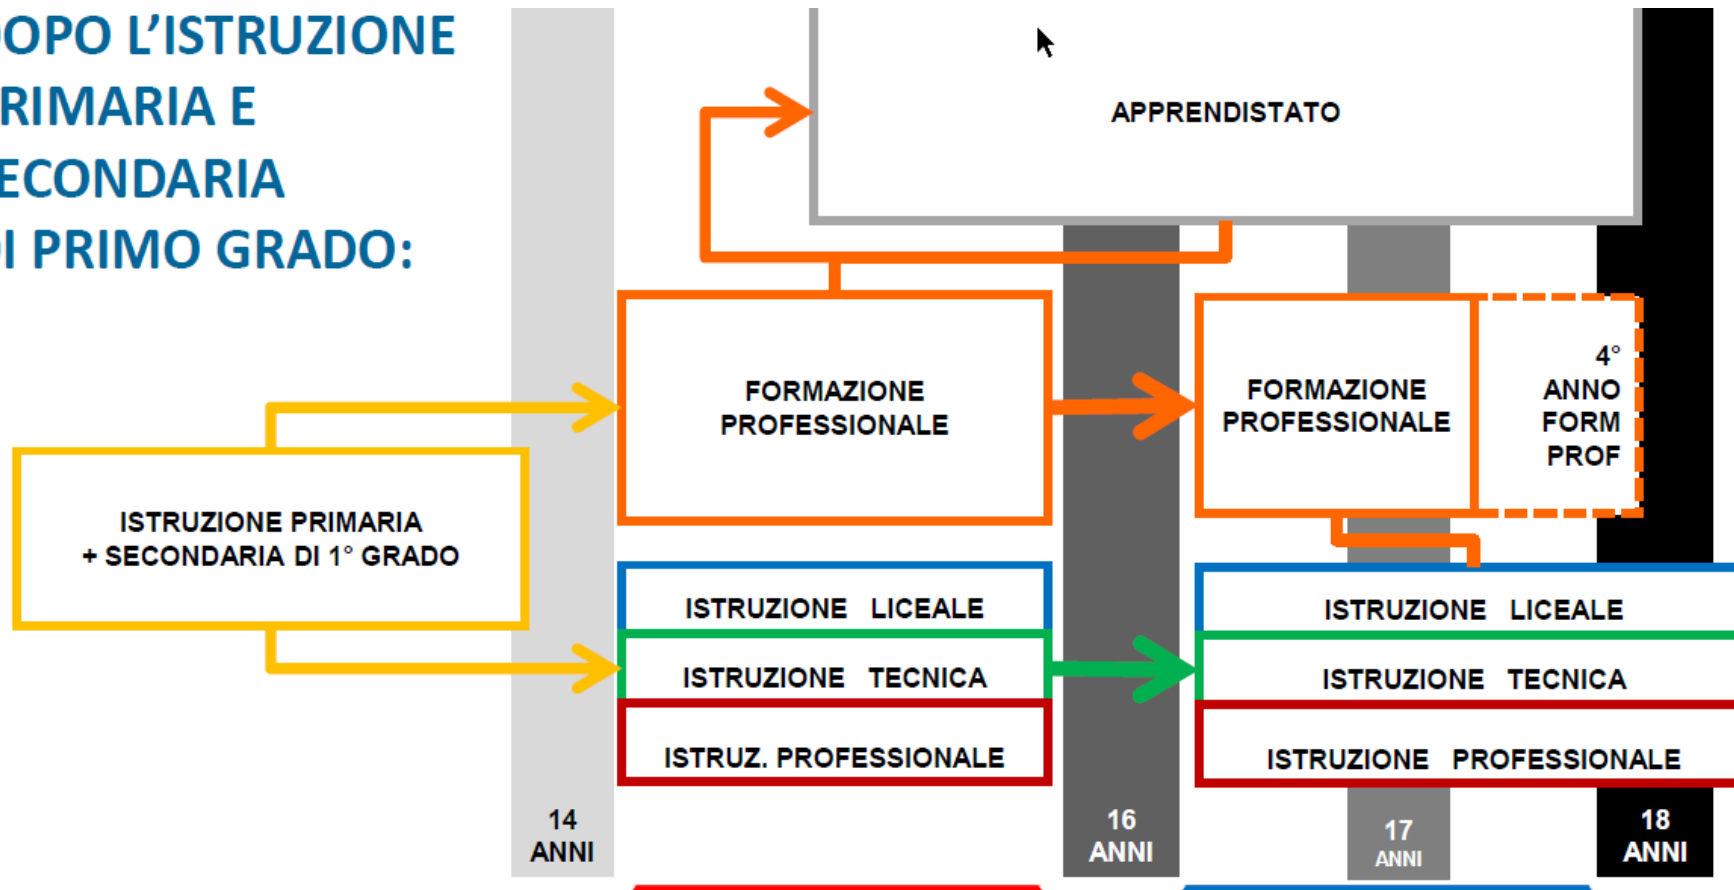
OPO L'ISTRUZIONE RIMARIA E ECONDARIA I PRIMO GRADO:

APPRENDISTATO

FORMAZIONE PROFESSIONALE

FORMAZIONE PROFESSIONALE

4° ANNO FORM PROF

ISTRUZIONE PRIMARIA + SECONDARIA DI 1° GRADO

ISTRUZIONE LICEALE

ISTRUZIONE TECNICA

ISTRUZ. PROFESSIONALE

ISTRUZIONE LICEALE

ISTRUZIONE TECNICA

ISTRUZIONE PROFESSIONALE

14 ANNI

16 ANNI

17 ANNI

18 ANNI